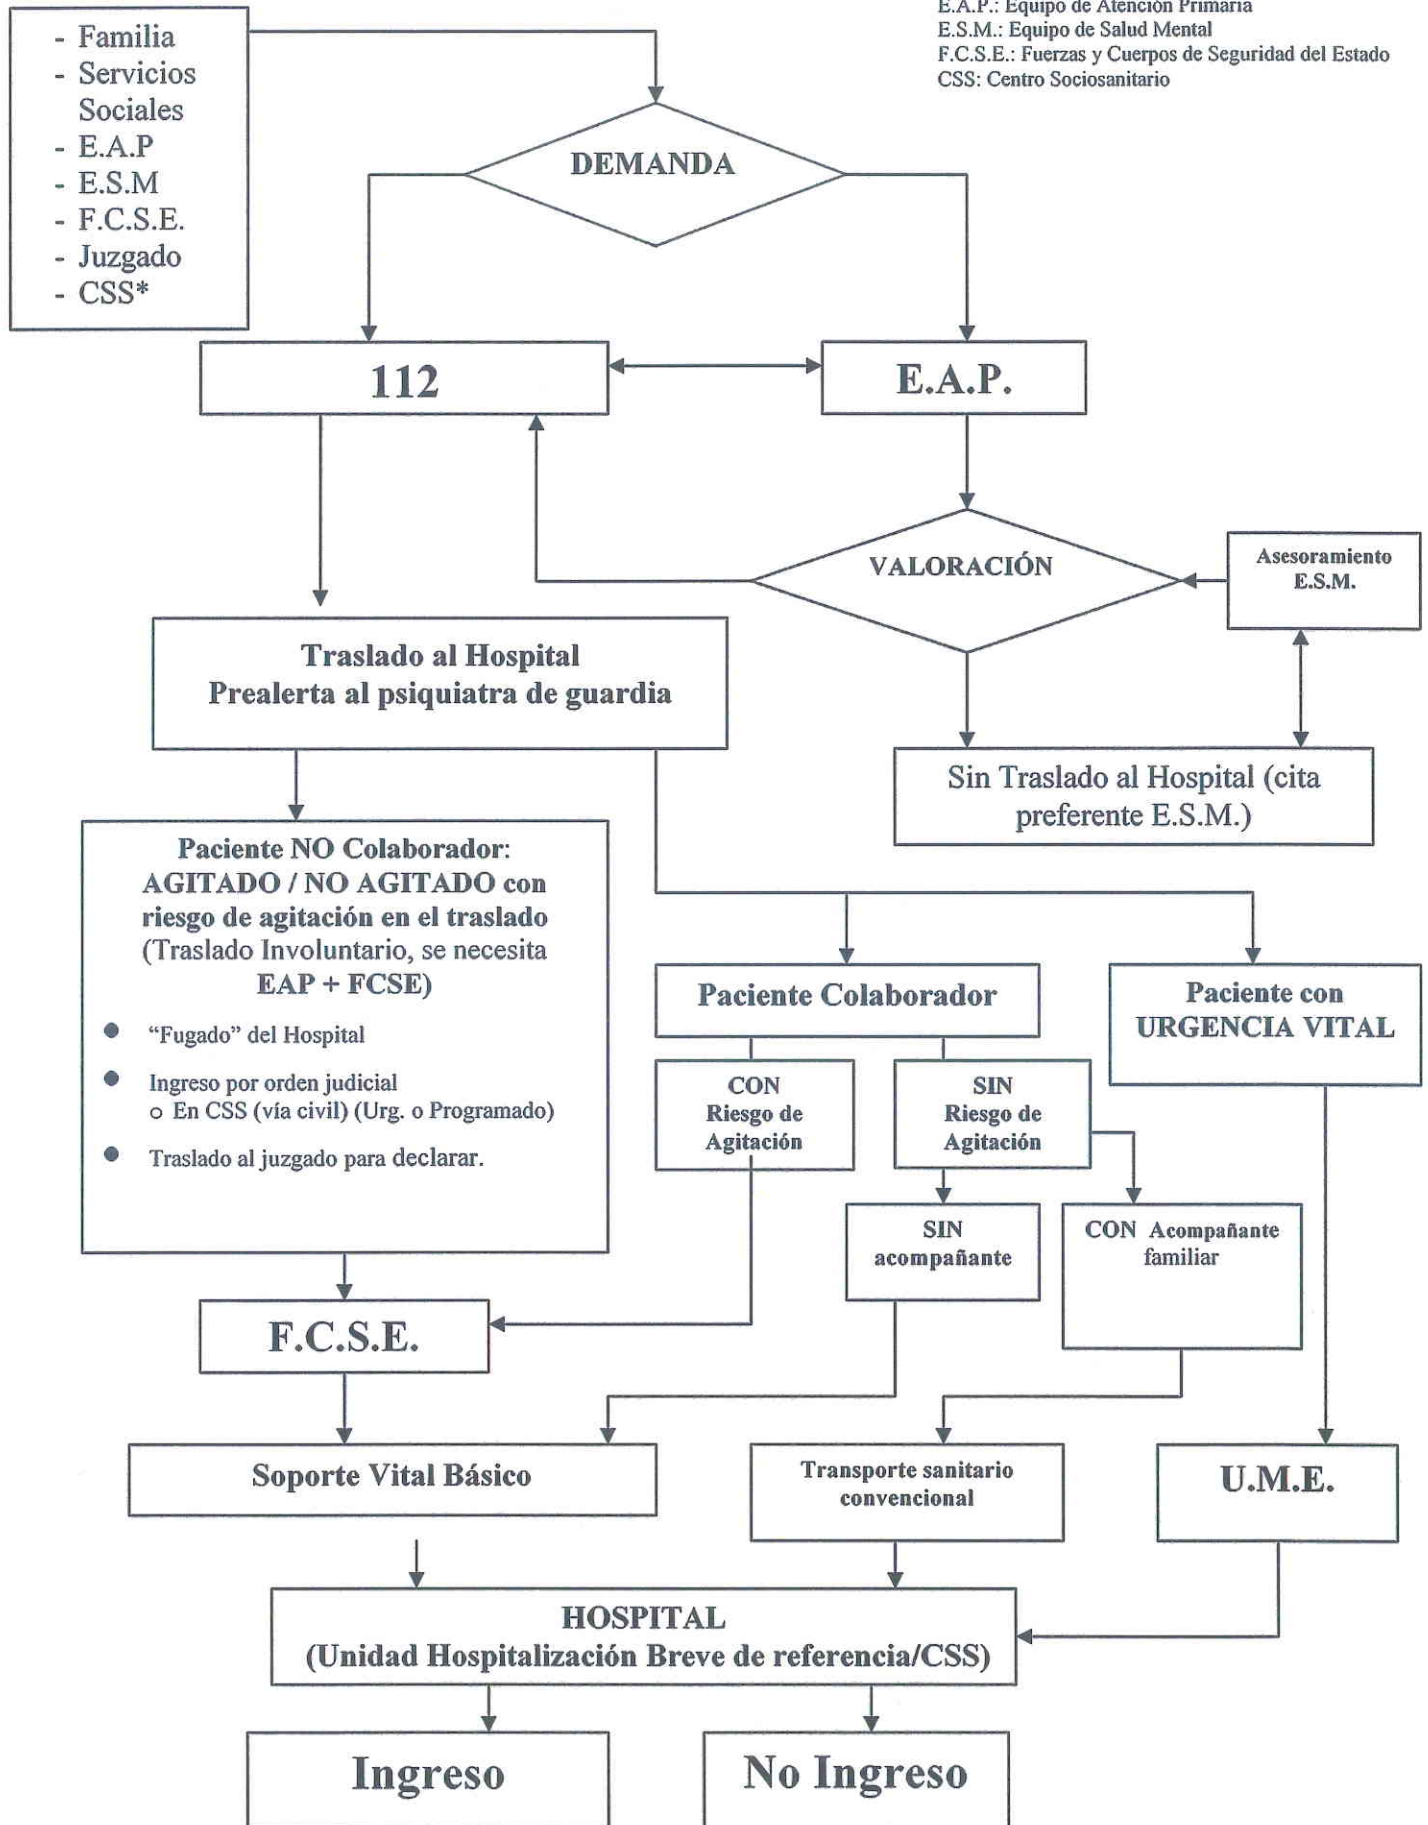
- Familia
- Servicios Sociales
- E.A.P
- E.S.M
- F.C.S.E.
- Juzgado
- CSS*

E.A.P.: Equipo de Atención Primaria
E.S.M.: Equipo de Salud Mental
F.C.S.E.: Fuerzas y Cuerpos de Seguridad del Estado
CSS: Centro Sociosanitario

DEMANDA

112

E.A.P.

VALORACIÓN

Asesoramiento E.S.M.

Traslado al Hospital
Prealerta al psiquiatra de guardia

Sin Traslado al Hospital (cita preferente E.S.M.)

Paciente NO Colaborador: AGITADO / NO AGITADO con riesgo de agitación en el traslado (Traslado Involuntario, se necesita EAP + FCSE)

- "Fugado" del Hospital
- Ingreso por orden judicial
  - En CSS (vía civil) (Urg. o Programado)
- Traslado al juzgado para declarar.

Paciente Colaborador

Paciente con URGENCIA VITAL

CON Riesgo de Agitación

SIN Riesgo de Agitación

SIN acompañante

CON Acompañante familiar

F.C.S.E.

Soporte Vital Básico

Transporte sanitario convencional

U.M.E.

HOSPITAL
(Unidad Hospitalización Breve de referencia/CSS)

Ingreso

No Ingreso